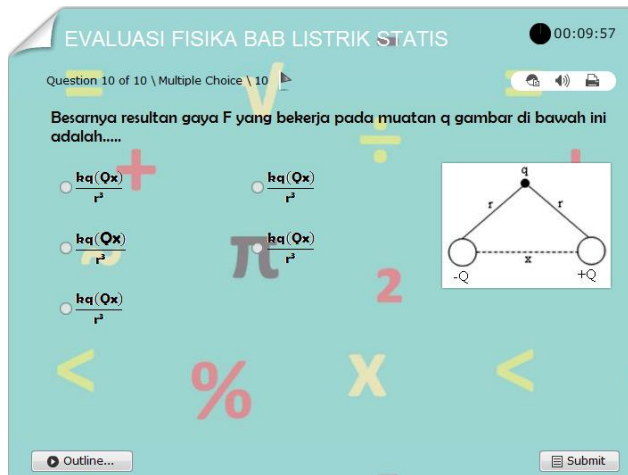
EVALUASI FISIKA BAB LISTRIK STATIS

00:09:57

Question 10 of 10 \ Multiple Choice \ 10

Besarnya resultan gaya F yang bekerja pada muatan q gambar di bawah ini adalah.....

$\frac{kq(Qx)}{r^3}$

$\frac{kq(Qx)}{r^3}$

$\frac{kq(Qx)}{r^3}$

$\frac{kq(Qx)}{r^3}$

$\frac{kq(Qx)}{r^3}$

q
r
r
x
-Q
+Q

Outline...

Submit